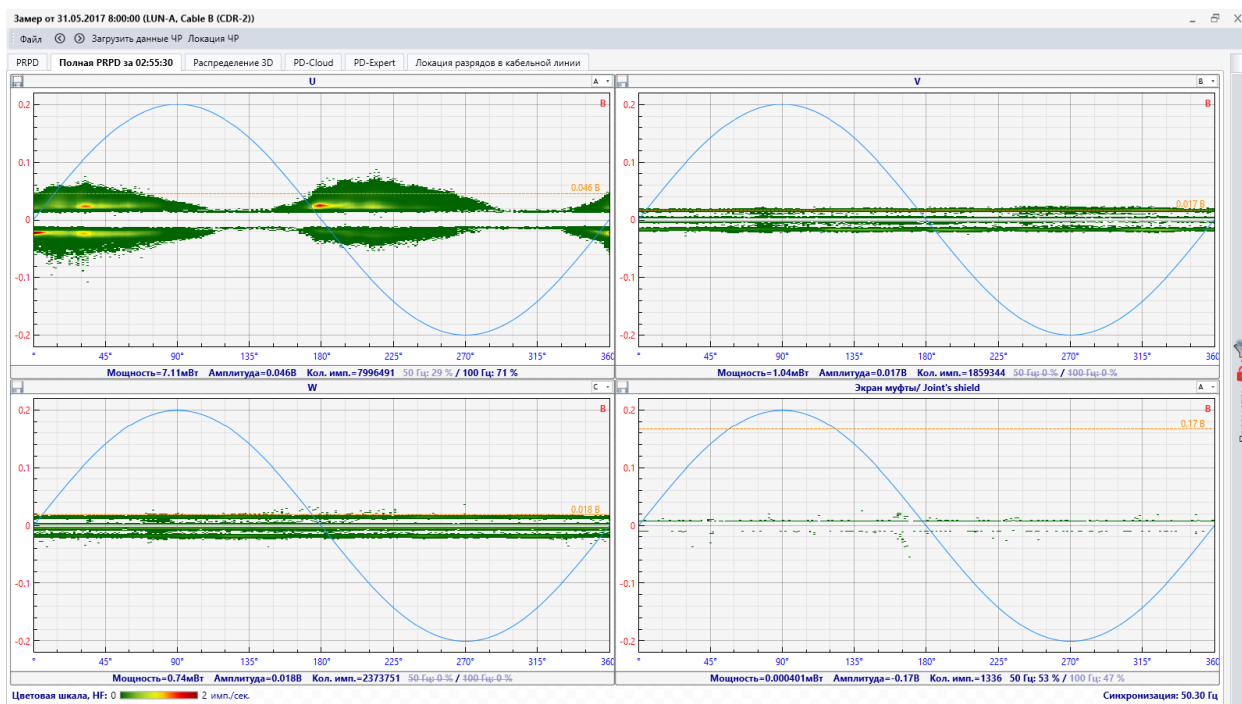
Замер от 31.05.2017 8:00:00 (LUN-A, Cable B (CDR-2))

Файл Загрузить данные ЧР Локация ЧР

PRPD | Полная PRPD за 02:55:30 | Распределение 3D | PD-Cloud | PD-Expert | Локация разрядов в кабельной линии

U A

B

0.2 0.1 0 -0.1 -0.2

0.046 В

° 45° 90° 135° 180° 225° 270° 315° 360

Мощность=7.11мВт Амплитуда=0.046В Кол. имп.=7996491 50 Гц: 29 % / 100 Гц: 71 %

V B

B

0.2 0.1 0 -0.1 -0.2

0.017 В

° 45° 90° 135° 180° 225° 270° 315° 360

Мощность=1.04мВт Амплитуда=0.017В Кол. имп.=1859344 50 Гц: 0 % / 100 Гц: 0 %

W C

B

0.2 0.1 0 -0.1 -0.2

0.018 В

° 45° 90° 135° 180° 225° 270° 315° 360

Мощность=0.74мВт Амплитуда=0.018В Кол. имп.=2373751 50 Гц: 0 % / 100 Гц: 0 %

Экран муфты/ Joint's shield A

B

0.2 0.1 0 -0.1 -0.2

0.17 В

° 45° 90° 135° 180° 225° 270° 315° 360

Мощность=0.000401мВт Амплитуда=-0.17В Кол. имп.=1336 50 Гц: 53 % / 100 Гц: 47 %

Цветовая шкала, HF: 0 2 имп./сек.

Синхронизация: 50.30 Гц